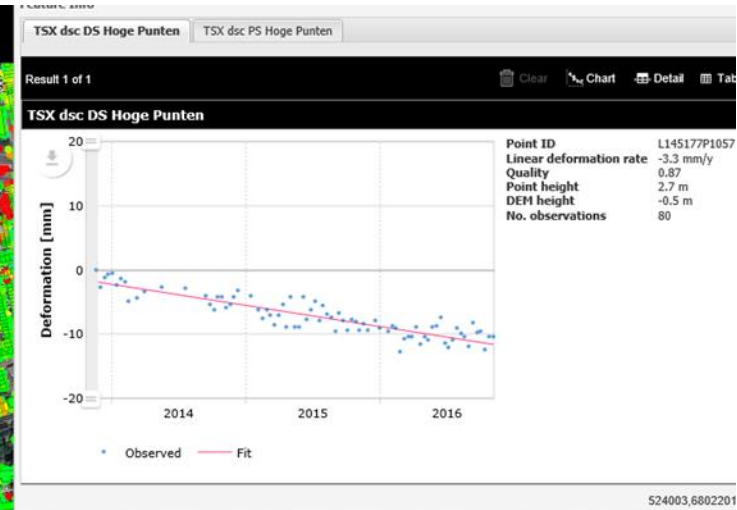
TSX dsc DS Hoge Punten
TSX dsc PS Hoge Punten

Result 1 of 1

Clear
Chart
Detail
Tab

TSX dsc DS Hoge Punten

20
10
0
-10
-20
Deformation [mm]
2014
2015
2016

Observed
Fit

| | |
|---|---|
| Point ID | L145177P1057 |
| Linear deformation rate | -3.3 mm/y |
| Quality | 0.87 |
| Point height | 2.7 m |
| DEM height | -0.5 m |
| No. observations | 80 |

524003,6802201